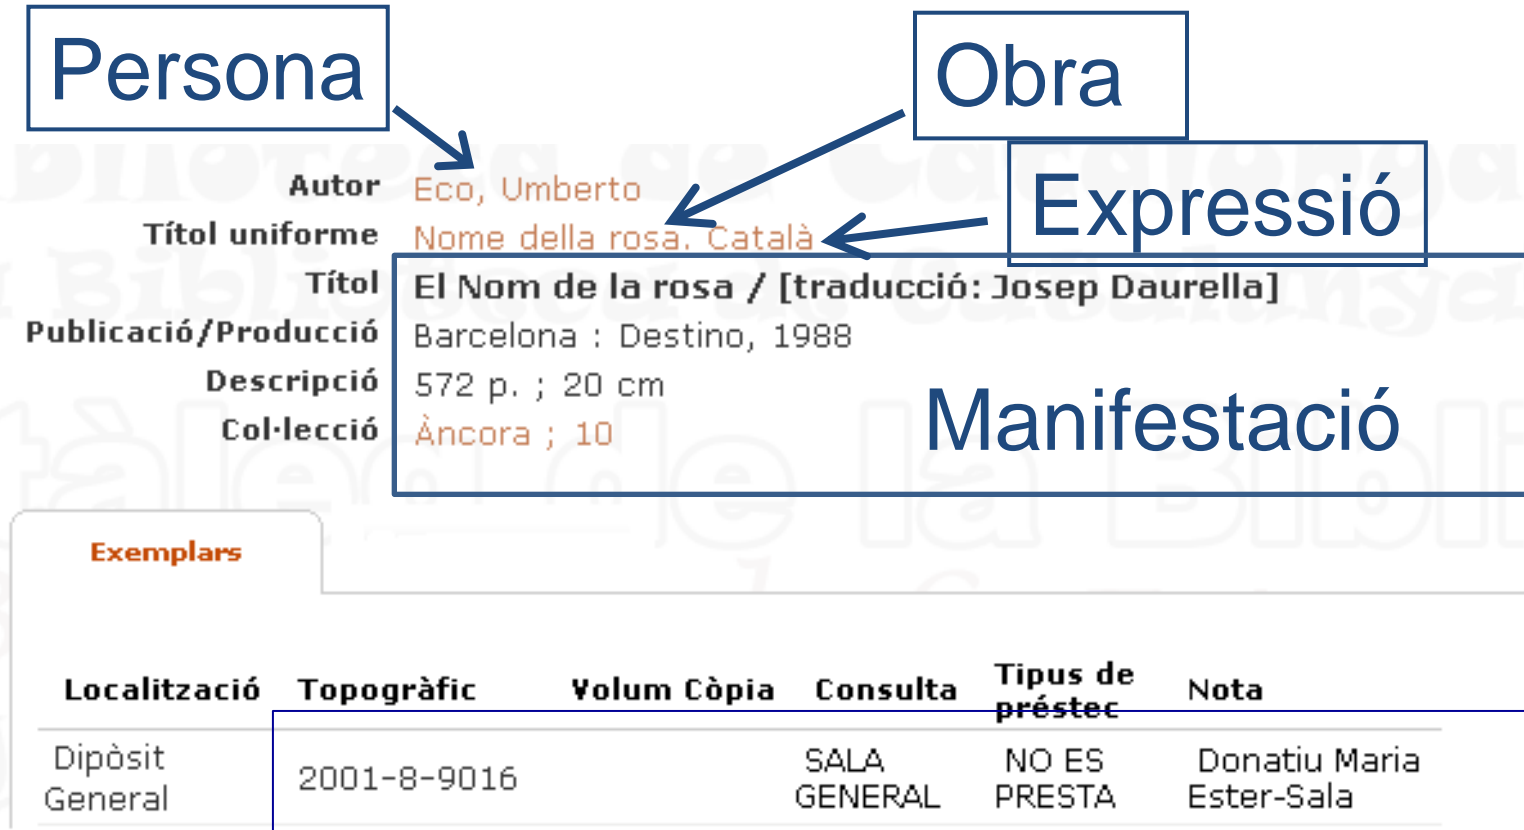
Persona

Obra

Expressió

Autor Eco, Umberto
Títol uniforme Nome della rosa. Català
Títol El Nom de la rosa / [traducció: Josep Daurella]
Publicació/Producció Barcelona : Destino, 1988
Descripció 572 p. ; 20 cm
Col·lecció Àncora ; 10

Manifestació

Exemplars

| Localització | Topogràfic | Volum | Còpia | Consulta | Tipus de préstec | Nota |
|---|---|---|---|---|---|---|
| Dipòsit General | 2001-8-9016 | | | SALA GENERAL | NO ES PRESTA | Donatiu Maria Ester-Sala |